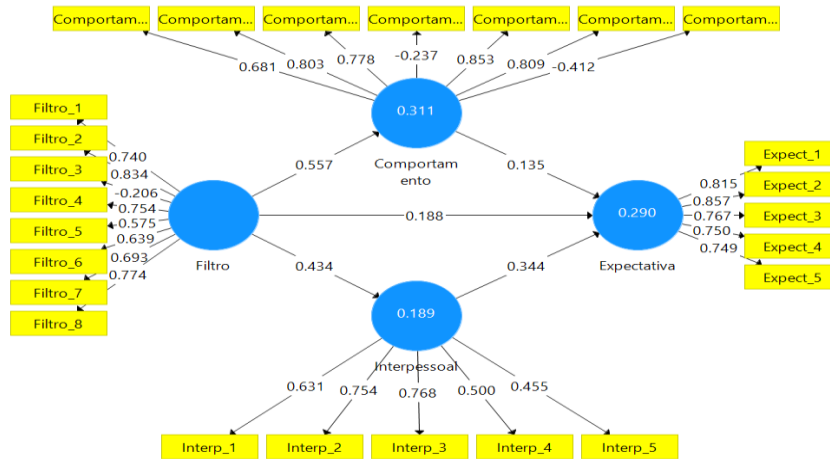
Comportam... Comportam... Comportam... Comportam... Comportam... Comportam... Comportam...

0.681 0.803 0.778 -0.237 0.853 0.809 -0.412

0.311

Comportamento

Filtro_1
Filtro_2
Filtro_3
Filtro_4
Filtro_5
Filtro_6
Filtro_7
Filtro_8

0.740
0.834
-0.206
0.754
0.575
0.639
0.693
0.774

Filtro

0.557

0.135

0.188

0.290

Expectativa

0.815
0.857
0.767
0.750
0.749

Expect_1
Expect_2
Expect_3
Expect_4
Expect_5

0.434

0.344

0.189

Interpessoal

0.631 0.754 0.768 0.500 0.455

Interp_1 Interp_2 Interp_3 Interp_4 Interp_5